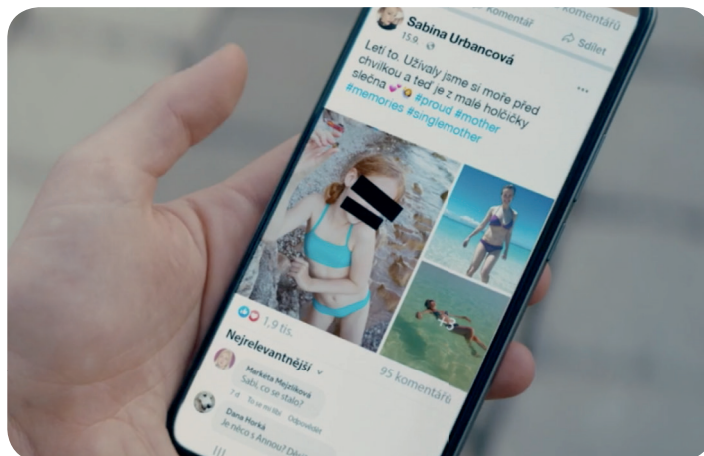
Komentář
Komentář
Sdílet
Sabina Urbancová
15.9.
Letí to. Užívaly jsme si moře před chvilkou a teď je z malé holčičky slečna #proud #mother #memories #singlemother
1,9 tis.
95 komentářů
Nejrelevantnější
Markéta Mejstříková
Sabi, co se stalo?
7 d To se mi líbí Odpovědět
Dana Horká
Je něco s Annou? Děje